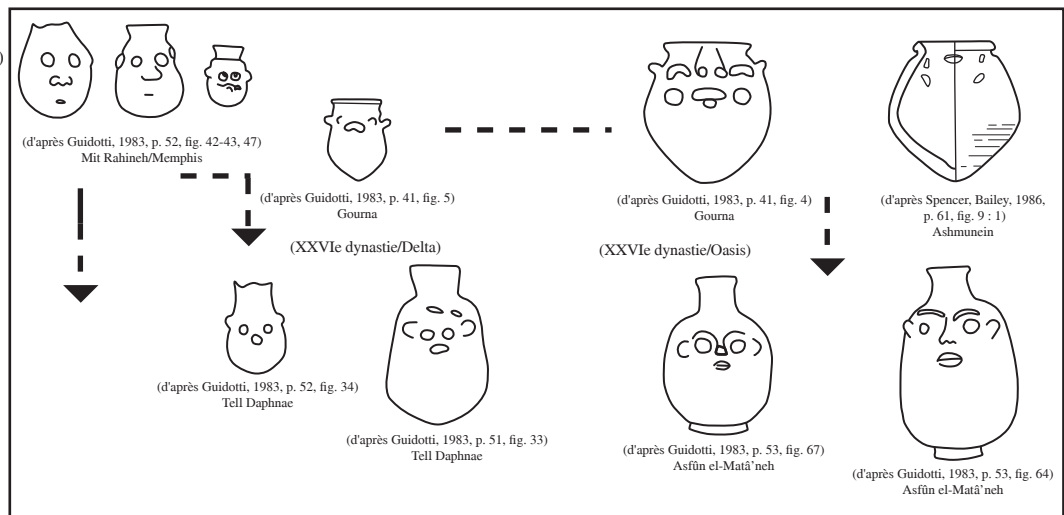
(d'après Guidotti, 1983, p. 52, fig. 42-43, 47)
Mit Rahineh/Memphis

(d'après Guidotti, 1983, p. 41, fig. 5)
Gourna

(d'après Guidotti, 1983, p. 41, fig. 4)
Gourna

(d'après Spencer, Bailey, 1986, p. 61, fig. 9 : 1)
Ashmunein

(XXVIe dynastie/Delta)

(XXVIe dynastie/Oasis)

(d'après Guidotti, 1983, p. 52, fig. 34)
Tell Daphnae

(d'après Guidotti, 1983, p. 51, fig. 33)
Tell Daphnae

(d'après Guidotti, 1983, p. 53, fig. 67)
Asfûn el-Matâ'neh

(d'après Guidotti, 1983, p. 53, fig. 64)
Asfûn el-Matâ'neh